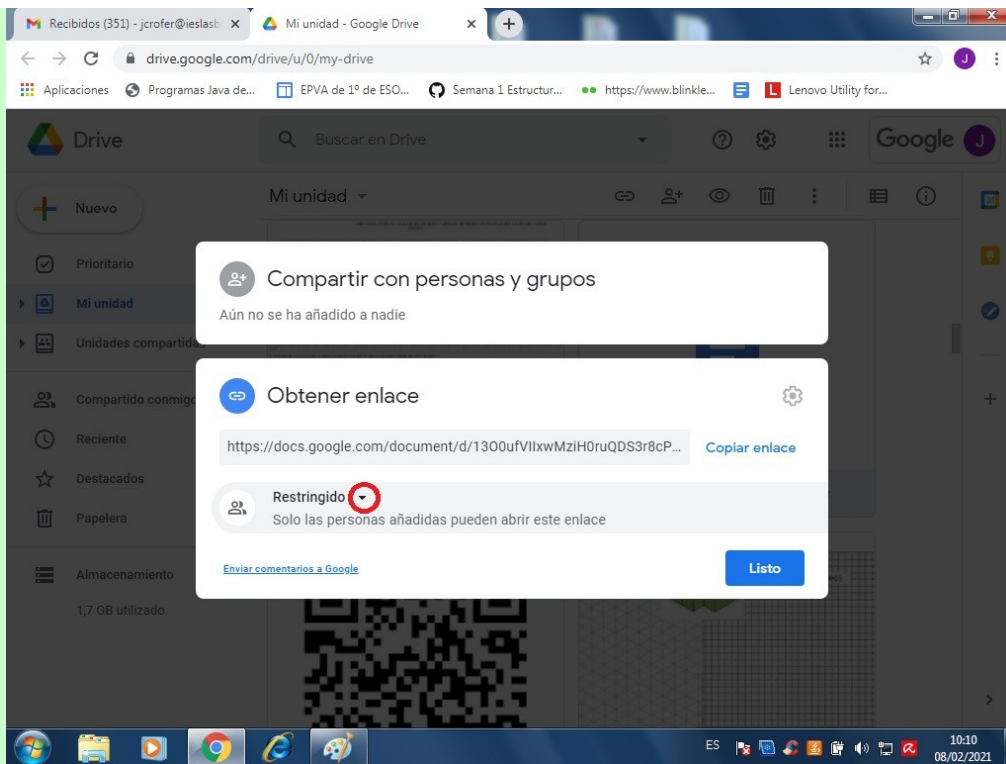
Recibidos (351) - jcrofer@ieslasb ×
Mi unidad - Google Drive ×
drive.google.com/drive/u/0/my-drive
Aplicaciones Programas Java de... EPVA de 1º de ESO... Semana 1 Estructur... https://www.blinkle... Lenovo Utility for...
Drive
Buscar en Drive
Google
Nuevo
Mi unidad
Prioritario
Mi unidad
Unidades compartida
Compartido conmigo
Reciente
Destacados
Papelera
Almacenamiento
1,7 GB utilizado

Compartir con personas y grupos
Aún no se ha añadido a nadie

Obtener enlace
https://docs.google.com/document/d/13O0ufVIIxwMziH0ruQDS3r8cP...
Copiar enlace
Restringido
Solo las personas añadidas pueden abrir este enlace
Enviar comentarios a Google
Listo

ES
10:10
08/02/2021